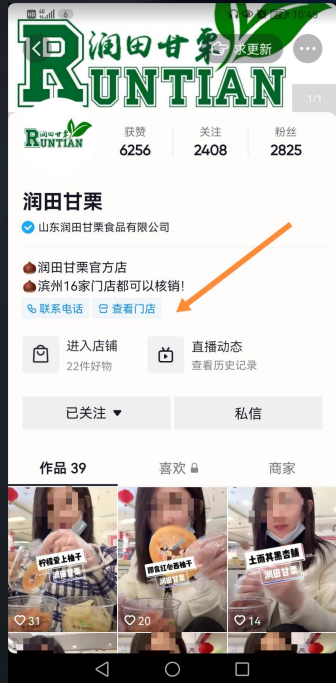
HD 6 10:48

润田甘栗

RUNTIAN

求更新

1/1

润田甘栗 RUNTIAN

获赞 6256

关注 2408

粉丝 2825

润田甘栗

山东润田甘栗食品有限公司

🌰润田甘栗官方店

🌰滨州16家门店都可以核销!

联系电话

查看门店

进入店铺

22件好物

直播动态

查看历史记录

已关注

私信

作品 39

喜欢

商家

柠檬爱上柚子

润田甘栗

甜食红布蛋糕

润田甘栗

土面其黑杏脯

润田甘栗

31

20

14